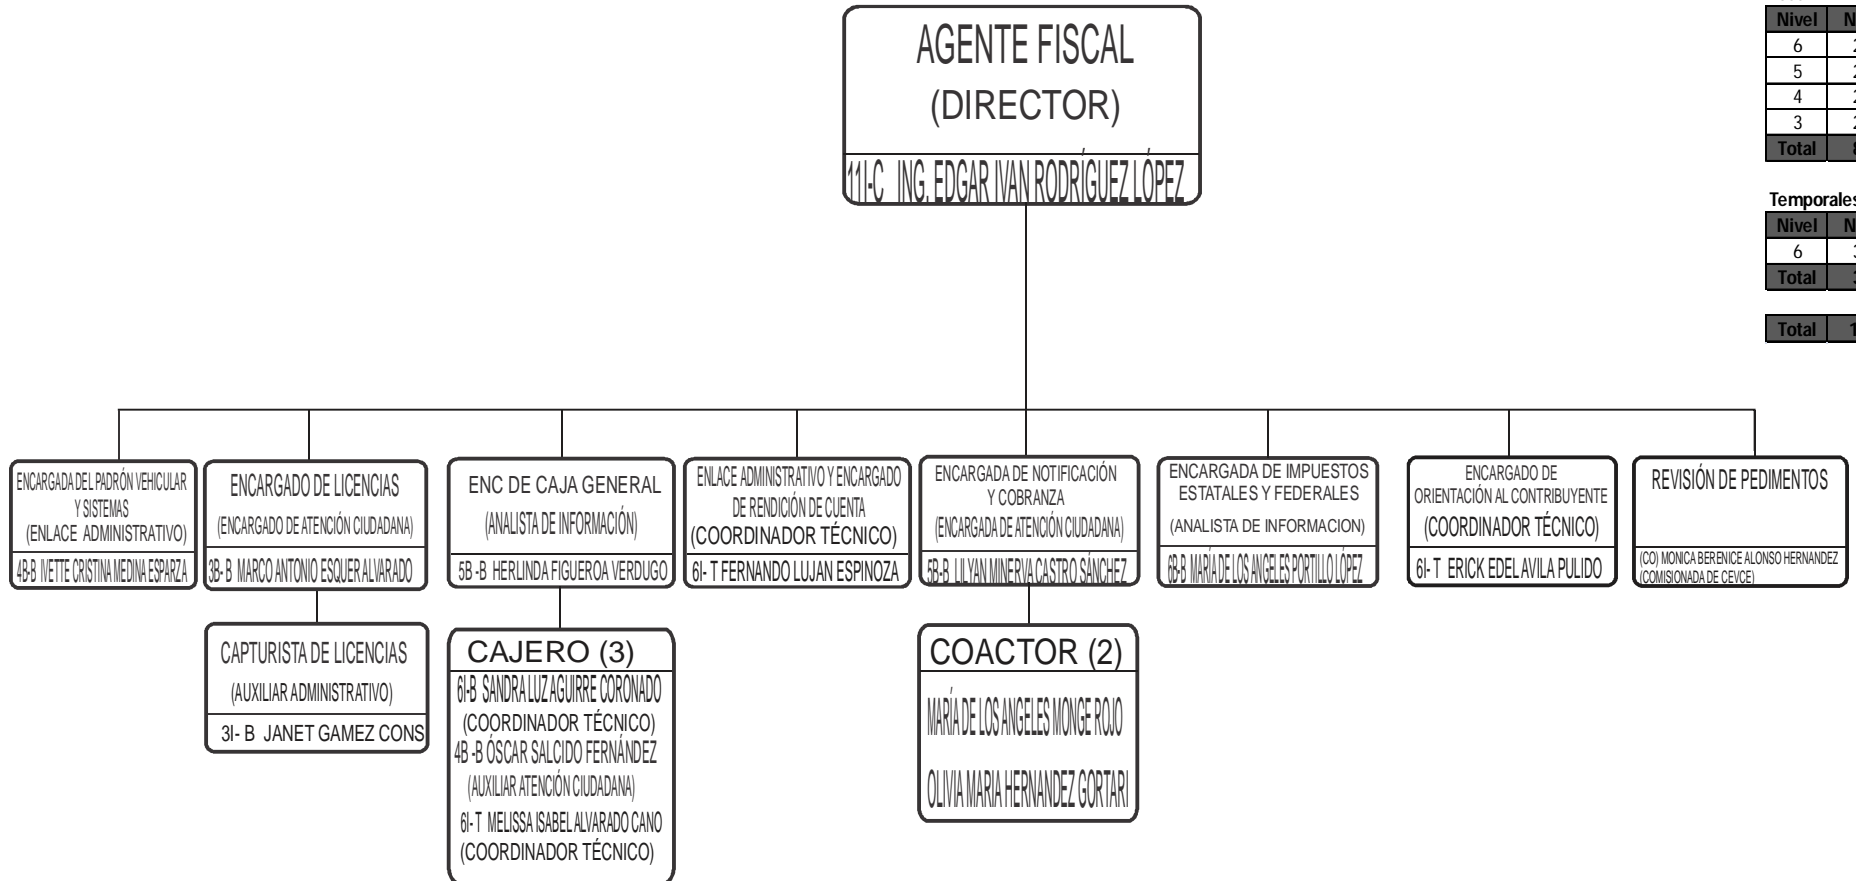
AGENTE FISCAL
(DIRECTOR)
11I-C ING. EDGAR IVAN RODRÍGUEZ LÓPEZ

| Nivel | N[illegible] |
|---|---|
| 6 | 2 |
| 5 | 2 |
| 4 | 2 |
| 3 | 2 |
| Total | 8 |

Temporales

| Nivel | N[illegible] |
|---|---|
| 6 | 3 |
| Total | 3 |

| Total | 1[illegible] |
|---|---|

ENCARGADA DEL PADRÓN VEHICULAR Y SISTEMAS
(ENLACE ADMINISTRATIVO)
4B-B IVETTE CRISTINA MEDINA ESPARZA

ENCARGADO DE LICENCIAS
(ENCARGADO DE ATENCIÓN CIUDADANA)
3B- B MARCO ANTONIO ESQUER ALVARADO

CAPTURISTA DE LICENCIAS
(AUXILIAR ADMINISTRATIVO)
3I- B JANET GAMEZ CONS

ENC DE CAJA GENERAL
(ANALISTA DE INFORMACIÓN)
5B -B HERLINDA FIGUEROA VERDUGO

CAJERO (3)
6I-B SANDRA LUZ AGUIRRE CORONADO
(COORDINADOR TÉCNICO)
4B -B ÓSCAR SALCIDO FERNÁNDEZ
(AUXILIAR ATENCIÓN CIUDADANA)
6I- T MELISSA ISABEL ALVARADO CANO
(COORDINADOR TÉCNICO)

ENLACE ADMINISTRATIVO Y ENCARGADO DE RENDICIÓN DE CUENTA
(COORDINADOR TÉCNICO)
6I- T FERNANDO LUJAN ESPINOZA

ENCARGADA DE NOTIFICACIÓN Y COBRANZA
(ENCARGADA DE ATENCIÓN CIUDADANA)
5B-B LILYAN MINERVA CASTRO SÁNCHEZ

COACTOR (2)
MARÍA DE LOS ANGELES MONGE ROJO
OLIVIA MARIA HERNANDEZ GORTARI

ENCARGADA DE IMPUESTOS ESTATALES Y FEDERALES
(ANALISTA DE INFORMACION)
6B-B MARÍA DE LOS ANGELES PORTILLO LÓPEZ

ENCARGADO DE ORIENTACIÓN AL CONTRIBUYENTE
(COORDINADOR TÉCNICO)
6I- T ERICK EDEL AVILA PULIDO

REVISIÓN DE PEDIMENTOS
(CO) MONICA BERENICE ALONSO HERNANDEZ
(COMISIONADA DE CEVCE)